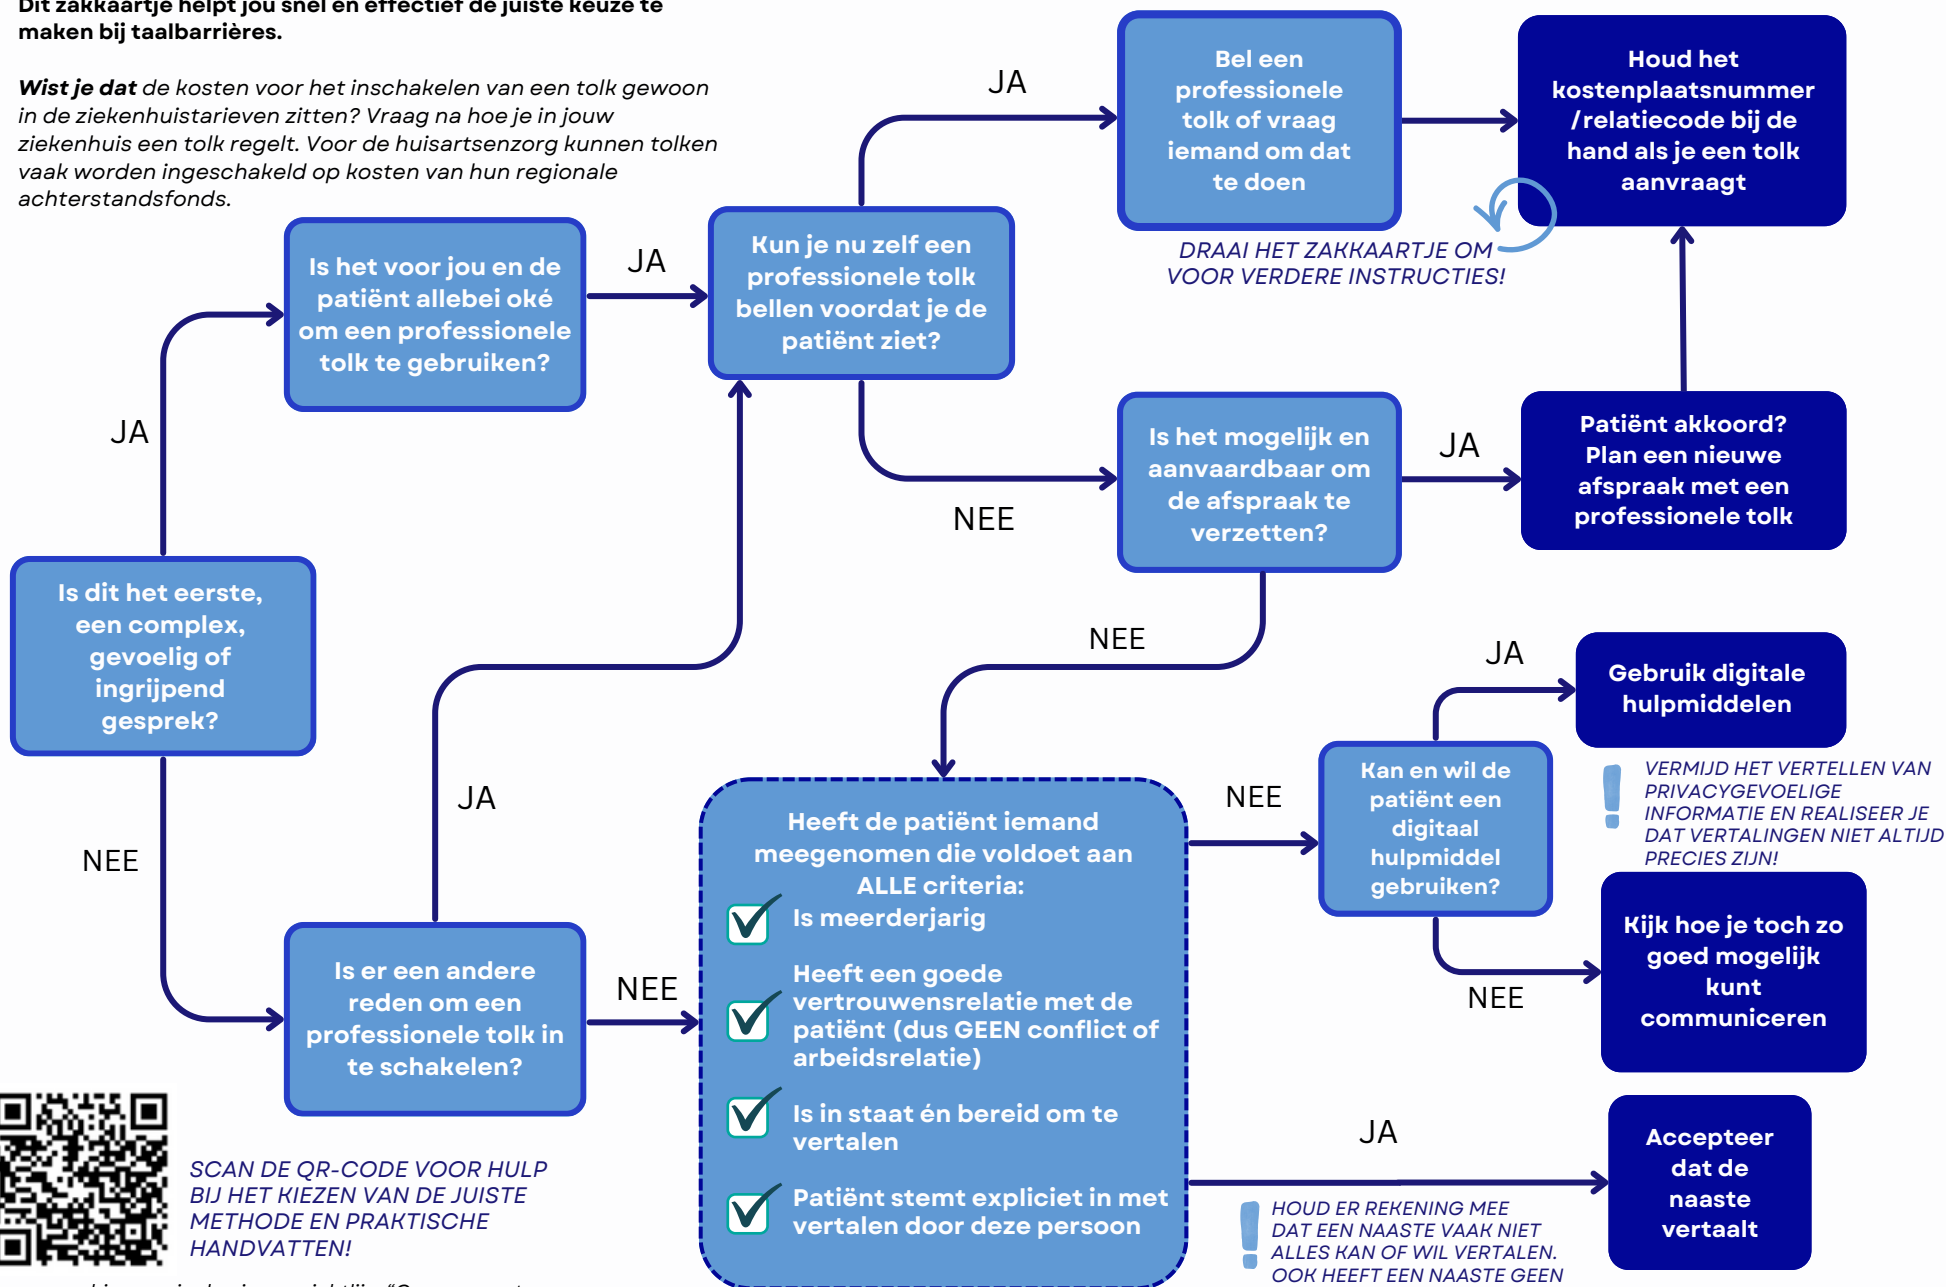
Dit zakkaartje helpt jou snel en effectief de juiste keuze te maken bij taalbarrières.

*Wist je dat* de kosten voor het inschakelen van een tolk gewoon in de ziekenhuistarieven zitten? Vraag na hoe je in jouw ziekenhuis een tolk regelt. Voor de huisartsenzorg kunnen tolken vaak worden ingeschakeld op kosten van hun regionale achterstandsfonds.

Is dit het eerste, een complex, gevoelig of ingrijpend gesprek?

JA

Is het voor jou en de patiënt allebei oké om een professionele tolk te gebruiken?

JA

Kun je nu zelf een professionele tolk bellen voordat je de patiënt ziet?

JA

Bel een professionele tolk of vraag iemand om dat te doen

Houd het kostenplaatsnummer /relatiecode bij de hand als je een tolk aanvraagt

DRAAI HET ZAKKAARTJE OM VOOR VERDERE INSTRUCTIES!

NEE

Is het mogelijk en aanvaardbaar om de afspraak te verzetten?

JA

Patiënt akkoord? Plan een nieuwe afspraak met een professionele tolk

NEE

NEE

Is er een andere reden om een professionele tolk in te schakelen?

JA

NEE

Heeft de patiënt iemand meegenomen die voldoet aan ALLE criteria:
Is meerderjarig
Heeft een goede vertrouwensrelatie met de patiënt (dus GEEN conflict of arbeidsrelatie)
Is in staat én bereid om te vertalen
Patiënt stemt expliciet in met vertalen door deze persoon

NEE

Kan en wil de patiënt een digitaal hulpmiddel gebruiken?

JA

Gebruik digitale hulpmiddelen

VERMIJD HET VERTELLEN VAN PRIVACYGEVOELIGE INFORMATIE EN REALISEER JE DAT VERTALINGEN NIET ALTIJD PRECIES ZIJN!

NEE

Kijk hoe je toch zo goed mogelijk kunt communiceren

JA

Accepteer dat de naaste vertaalt

HOUD ER REKENING MEE DAT EEN NAASTE VAAK NIET ALLES KAN OF WIL VERTALEN. OOK HEEFT EEN NAASTE GEEN

SCAN DE QR-CODE VOOR HULP BIJ HET KIEZEN VAN DE JUISTE METHODE EN PRAKTISCHE HANDVATTEN!

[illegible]